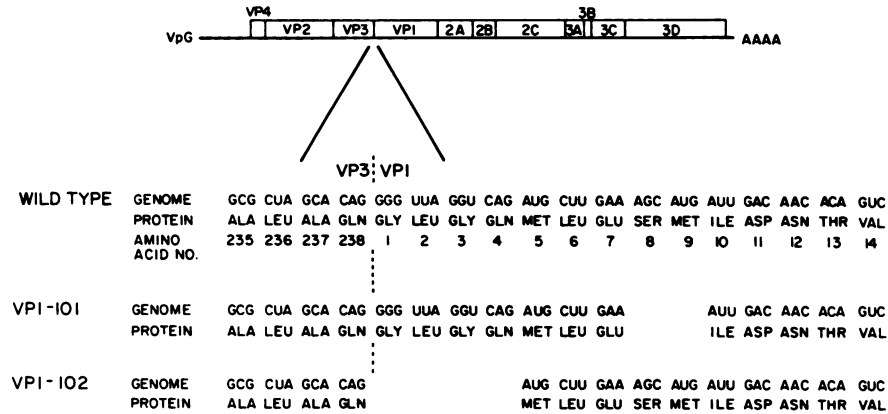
VP4
3B
VpG
VP2
VP3
VP1
2A
2B
2C
3A
3C
3D
AAAA

VP3 VP1

| | | | | | | | | | | | | | | | | | | | |
|---|---|---|---|---|---|---|---|---|---|---|---|---|---|---|---|---|---|---|---|
| WILD TYPE | GENOME | GCG | CUA | GCA | CAG | GGG | UUA | GGU | CAG | AUG | CUU | GAA | AGC | AUG | AUU | GAC | AAC | ACA | GUC |
| | PROTEIN | ALA | LEU | ALA | GLN | GLY | LEU | GLY | GLN | MET | LEU | GLU | SER | MET | ILE | ASP | ASN | THR | VAL |
| | AMINO ACID NO. | 235 | 236 | 237 | 238 | 1 | 2 | 3 | 4 | 5 | 6 | 7 | 8 | 9 | 10 | 11 | 12 | 13 | 14 |
| VP1-101 | GENOME | GCG | CUA | GCA | CAG | GGG | UUA | GGU | CAG | AUG | CUU | GAA | | | AUU | GAC | AAC | ACA | GUC |
| | PROTEIN | ALA | LEU | ALA | GLN | GLY | LEU | GLY | GLN | MET | LEU | GLU | | | ILE | ASP | ASN | THR | VAL |
| VP1-102 | GENOME | GCG | CUA | GCA | CAG | | | | | AUG | CUU | GAA | AGC | AUG | AUU | GAC | AAC | ACA | GUC |
| | PROTEIN | ALA | LEU | ALA | GLN | | | | | MET | LEU | GLU | SER | MET | ILE | ASP | ASN | THR | VAL |